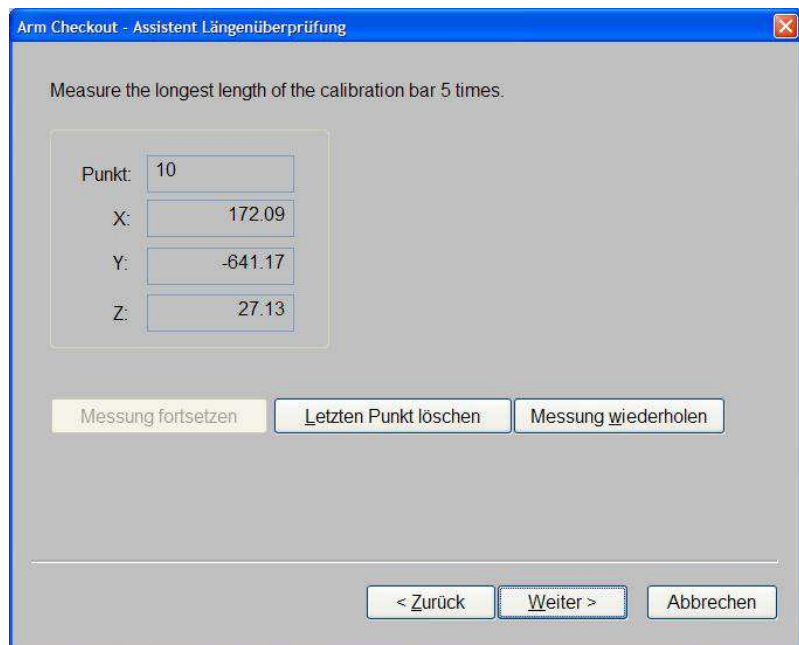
Arm Checkout - Assistent Längenüberprüfung

Measure the longest length of the calibration bar 5 times.

Punkt: 10
X: 172.09
Y: -641.17
Z: 27.13

Messung fortsetzen
Letzten Punkt löschen
Messung wiederholen

< Zurück
Weiter >
Abbrechen